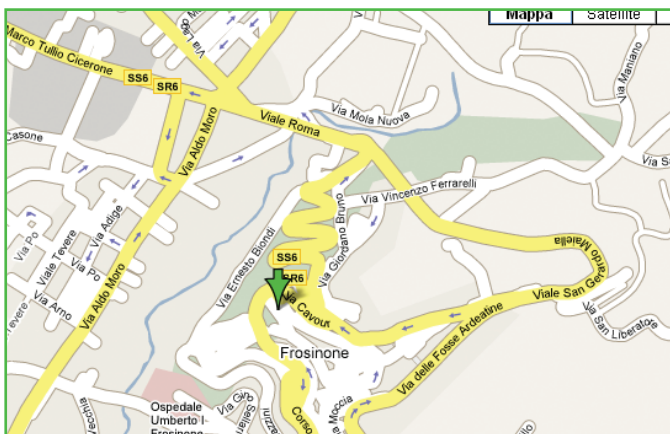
Mappa
Satellite
Marco Tullio Cicerone
SS6
SR6
Viale Roma
Via Mola Nuova
Via Aldo Moro
Casone
Via Vincenzo Ferrarelli
Via Giordano Bruno
Via Ernesto Biondi
Via Adige
Viale Tevere
Via Po
Via Po
Via Arno
Via Aldo Moro
SS6
SR6
Via Cavour
Frosinone
Viale San Gerardo Majella
Viale San Gerardo
Via San Liberatore
Via delle Fosse Ardeatine
Via Moccia
Ospedale Umberto I Frosinone
Corso
Via Mariano
Via
Vecchia